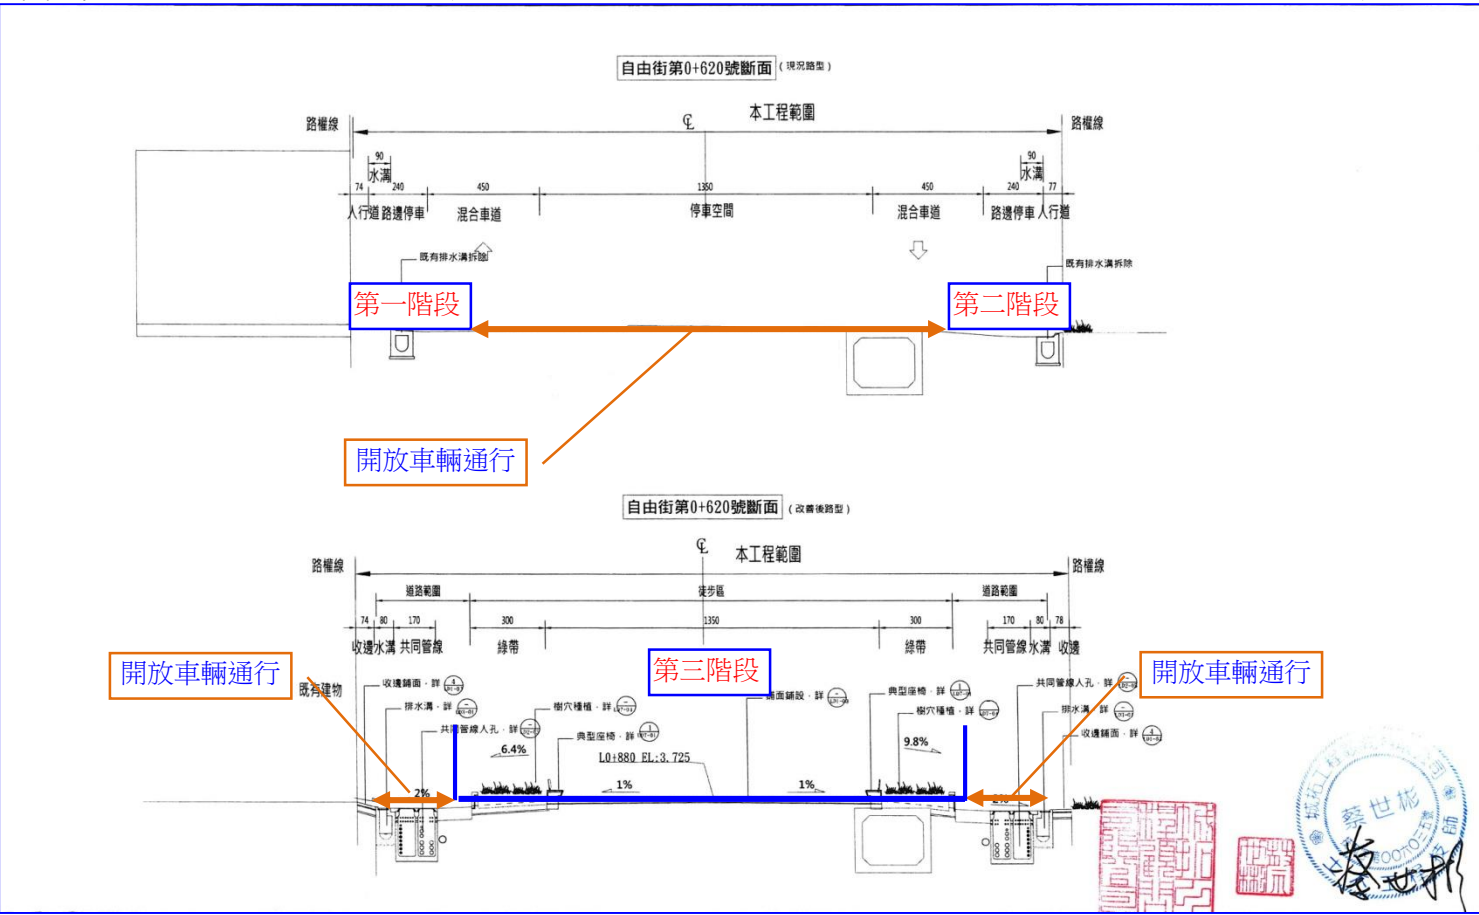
自由街第0+620號斷面（現況路型）

本工程範圍

路權線

路權線

℄

90
水溝
74 240

450

1350

450

90
水溝
240 77

人行道 路邊停車

混合車道

停車空間

混合車道

路邊停車 人行道

既有排水溝拆除

既有排水溝拆除

第一階段

第二階段

開放車輛通行

自由街第0+620號斷面（改善後路型）

℄

本工程範圍

路權線

路權線

道路範圍

徒步區

道路範圍

74 80 170

300

1350

300

170 80 78

收邊 水溝 共同管線

綠帶

綠帶

共同管線 水溝 收邊

開放車輛通行

第三階段

開放車輛通行

既有建物

收邊鋪面，詳

排水溝，詳

共同管線人孔，詳

樹穴種植，詳

典型座椅，詳

鋪面鋪設，詳

典型座椅，詳

樹穴種植，詳

共同管線人孔，詳

排水溝，詳

收邊鋪面，詳

6.4%

L0+880 EL:3.725

9.8%

2%

1%

1%

2%

蔡世彬

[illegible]